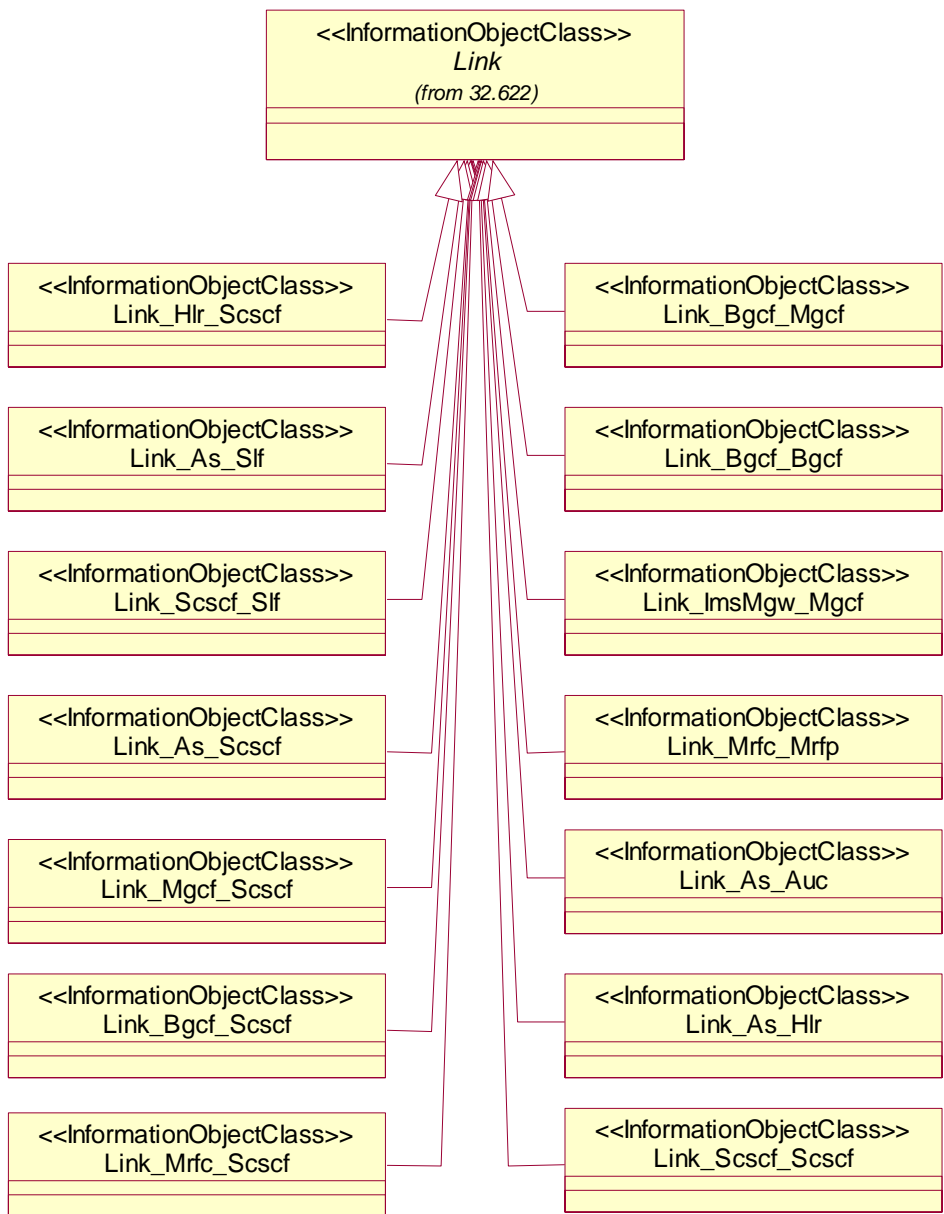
<<InformationObjectClass>>
Link
(from 32.622)

<<InformationObjectClass>>
Link_Hlr_Scscf

<<InformationObjectClass>>
Link_As_Slf

<<InformationObjectClass>>
Link_Scscf_Slf

<<InformationObjectClass>>
Link_As_Scscf

<<InformationObjectClass>>
Link_Mgcf_Scscf

<<InformationObjectClass>>
Link_Bgcf_Scscf

<<InformationObjectClass>>
Link_Mrfc_Scscf

<<InformationObjectClass>>
Link_Bgcf_Mgcf

<<InformationObjectClass>>
Link_Bgcf_Bgcf

<<InformationObjectClass>>
Link_ImsMgw_Mgcf

<<InformationObjectClass>>
Link_Mrfc_Mrfp

<<InformationObjectClass>>
Link_As_Auc

<<InformationObjectClass>>
Link_As_Hlr

<<InformationObjectClass>>
Link_Scscf_Scscf